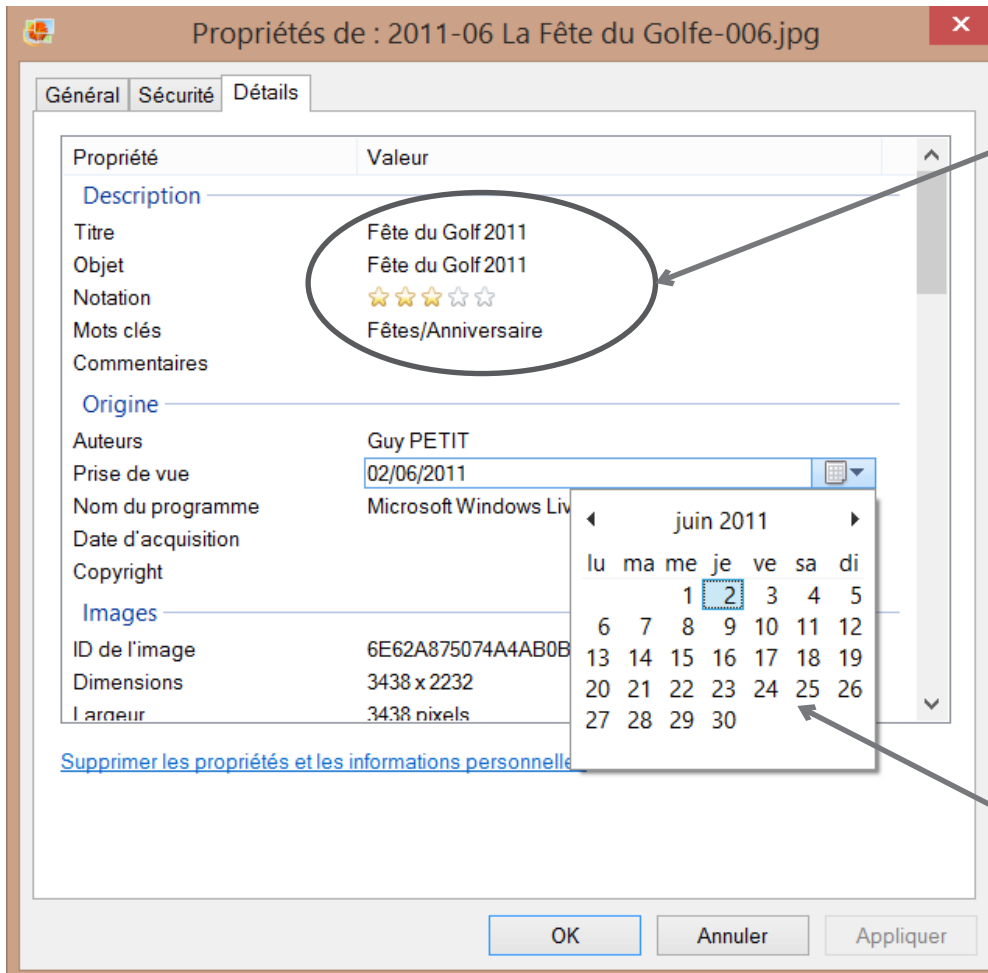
Propriétés de : 2011-06 La Fête du Golfe-006.jpg

Général | Sécurité | Détails

| Propriété | Valeur |
|---|---|
| **Description** | |
| Titre | Fête du Golf 2011 |
| Objet | Fête du Golf 2011 |
| Notation | ☆☆☆☆☆ |
| Mots clés | Fêtes/Anniversaire |
| Commentaires | |
| **Origine** | |
| Auteurs | Guy PETIT |
| Prise de vue | 02/06/2011 |
| Nom du programme | Microsoft Windows Liv |
| Date d'acquisition | |
| Copyright | |
| **Images** | |
| ID de l'image | 6E62A875074A4AB0B |
| Dimensions | 3438 x 2232 |
| Largeur | 3438 pixels |

juin 2011

| lu | ma | me | je | ve | sa | di |
|---|---|---|---|---|---|---|
| | | 1 | 2 | 3 | 4 | 5 |
| 6 | 7 | 8 | 9 | 10 | 11 | 12 |
| 13 | 14 | 15 | 16 | 17 | 18 | 19 |
| 20 | 21 | 22 | 23 | 24 | 25 | 26 |
| 27 | 28 | 29 | 30 | | | |

Supprimer les propriétés et les informations personnelle

OK | Annuler | Appliquer